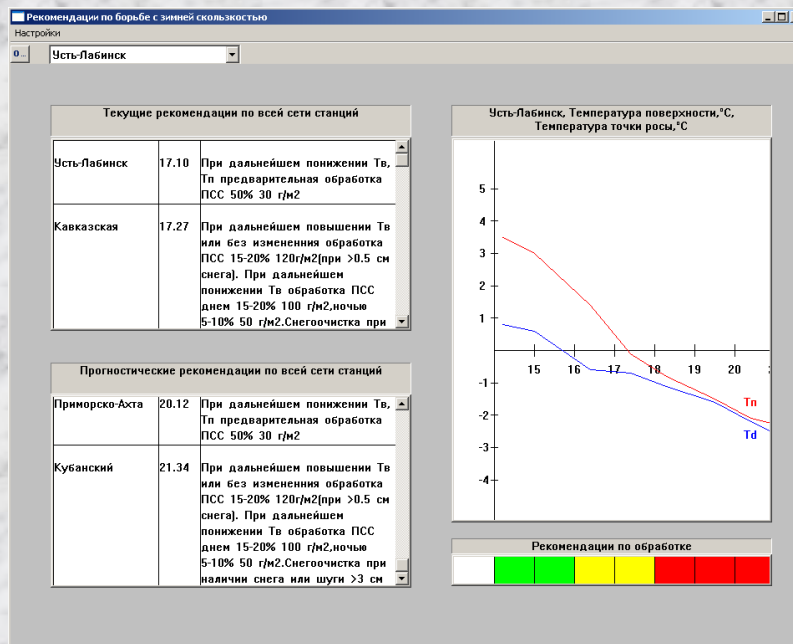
Рекомендации по борьбе с зимней скользкостью

Настройки

о..

Усть-Лабинск

Текущие рекомендации по всей сети станций

| | | |
|---|---|---|
| Усть-Лабинск | 17.10 | При дальнейшем понижении Тв, Тп предварительная обработка ПСС 50% 30 г/м2 |
| Кавказская | 17.27 | При дальнейшем повышении Тв или без изменения обработка ПСС 15-20% 120г/м2(при >0.5 см снега). При дальнейшем понижении Тв обработка ПСС днем 15-20% 100 г/м2,ночью 5-10% 50 г/м2.Снегоочистка при |

Прогностические рекомендации по всей сети станций

| | | |
|---|---|---|
| Приморско-Ахта | 20.12 | При дальнейшем понижении Тв, Тп предварительная обработка ПСС 50% 30 г/м2 |
| Кубанский | 21.34 | При дальнейшем повышении Тв или без изменения обработка ПСС 15-20% 120г/м2(при >0.5 см снега). При дальнейшем понижении Тв обработка ПСС днем 15-20% 100 г/м2,ночью 5-10% 50 г/м2.Снегоочистка при наличии снега или шуги >3 см |

Усть-Лабинск, Температура поверхности,°С, Температура точки росы,°С

5
4
3
2
1
-1
-2
-3
-4
15
16
17
18
19
20
Тп
Td

Рекомендации по обработке